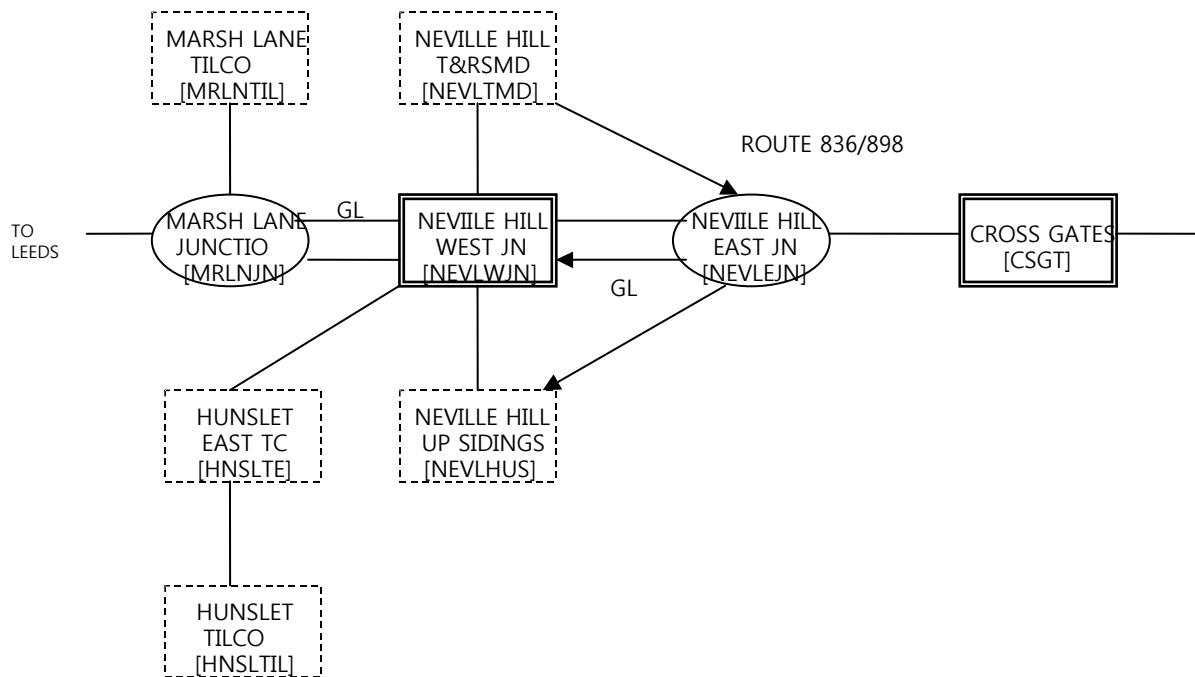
MARSH LANE TILCO [MRLNTIL]

NEVILLE HILL T&RSMD [NEVLTMD]

ROUTE 836/898

TO LEEDS

GL

MARSH LANE JUNCTIO [MRLNJN]

NEVIILE HILL WEST JN [NEVLWJN]

NEVIILE HILL EAST JN [NEVLEJN]

CROSS GATES [CSGT]

GL

HUNSLET EAST TC [HNSLTE]

NEVILLE HILL UP SIDINGS [NEVLHUS]

HUNSLET TILCO [HNSLTIL]